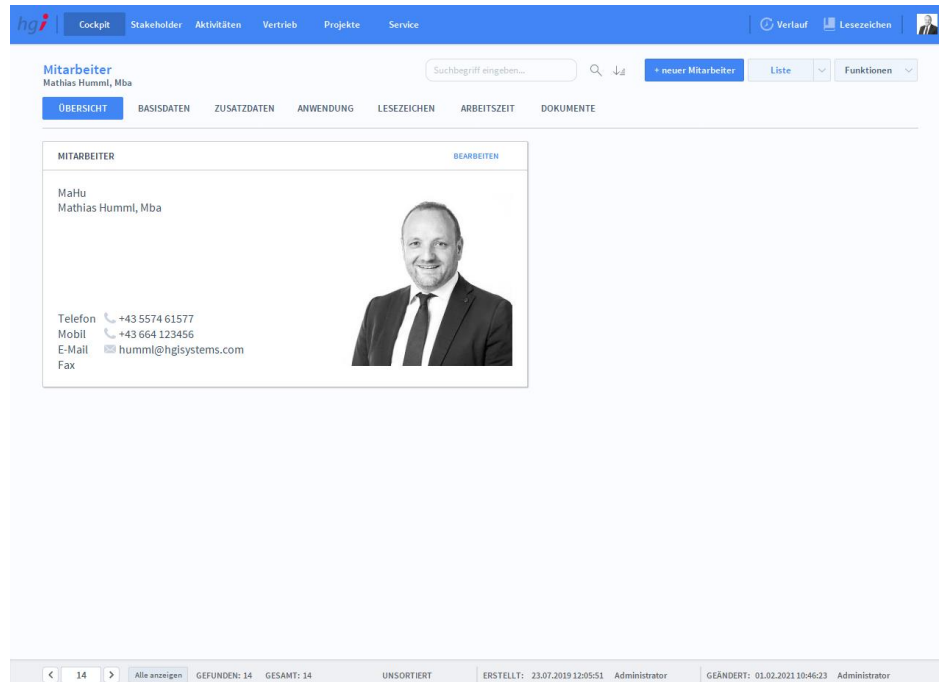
hgi Cockpit Stakeholder Aktivitäten Vertrieb Projekte Service Verlauf Lesezeichen

Mitarbeiter
Mathias Humml, Mba

Suchbegriff eingeben...

+ neuer Mitarbeiter Liste Funktionen

ÜBERSICHT BASISDATEN ZUSATZDATEN ANWENDUNG LESEZEICHEN ARBEITSZEIT DOKUMENTE

MITARBEITER BEARBEITEN

MaHu
Mathias Humml, Mba

Telefon +43 5574 61577
Mobil +43 664 123456
E-Mail humml@hgisystems.com
Fax

< 14 > Alle anzeigen GEFUNDEN: 14 GESAMT: 14 UNSORTIERT ERSTELLT: 23.07.2019 12:05:51 Administrator GEÄNDERT: 01.02.2021 10:46:23 Administrator